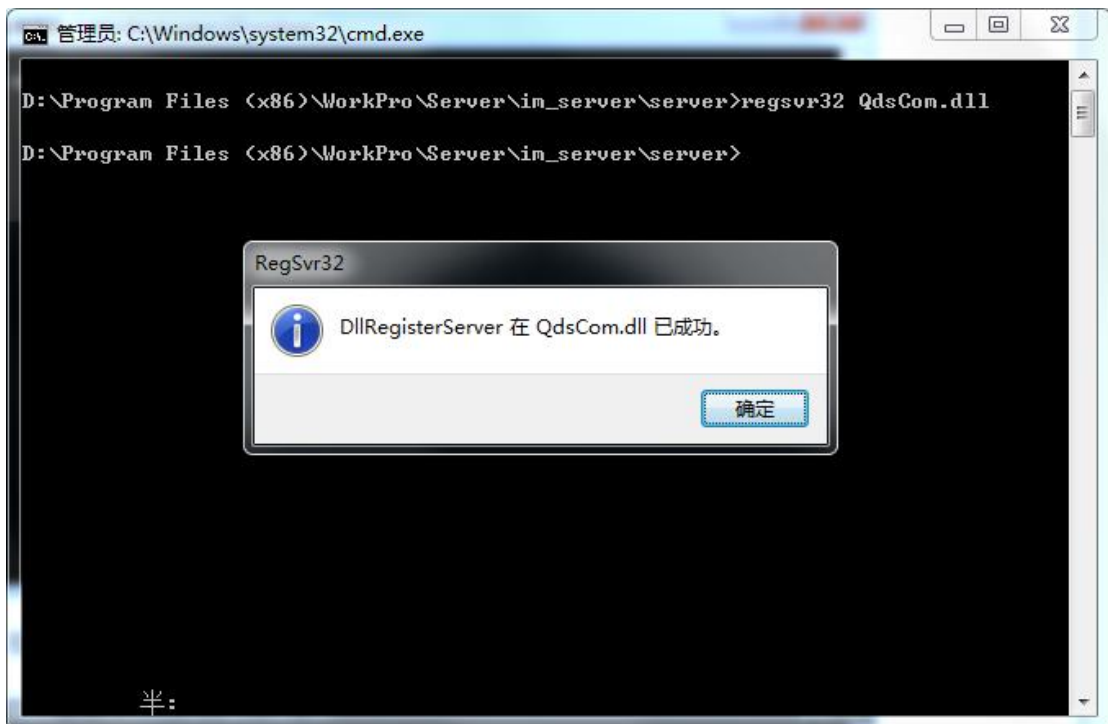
管理员: C:\Windows\system32\cmd.exe

D:\Program Files (x86)\WorkPro\Server\im_server\server>regsvr32 QdsCom.dll

D:\Program Files (x86)\WorkPro\Server\im_server\server>

RegSvr32

DllRegisterServer 在 QdsCom.dll 已成功。

确定

半: